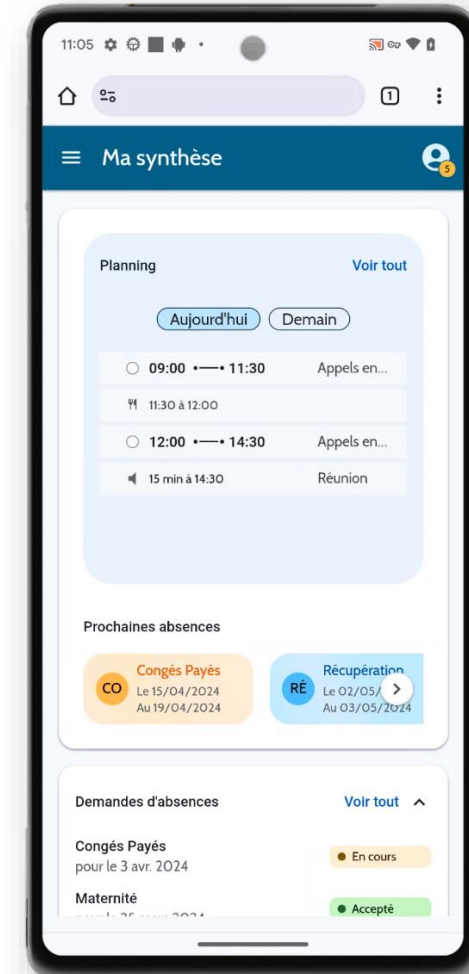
11:05

1

Ma synthèse

5

Planning

Voir tout

Aujourd'hui

Demain

09:00 • 11:30

Appels en...

11:30 à 12:00

12:00 • 14:30

Appels en...

15 min à 14:30

Réunion

Prochaines absences

CO

Congés Payés

Le 15/04/2024

Au 19/04/2024

RÉ

Récupération

Le 02/05/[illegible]

Au 03/05/2024

Demandes d'absences

Voir tout

Congés Payés

pour le 3 avr. 2024

En cours

Maternité

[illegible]

Accepté